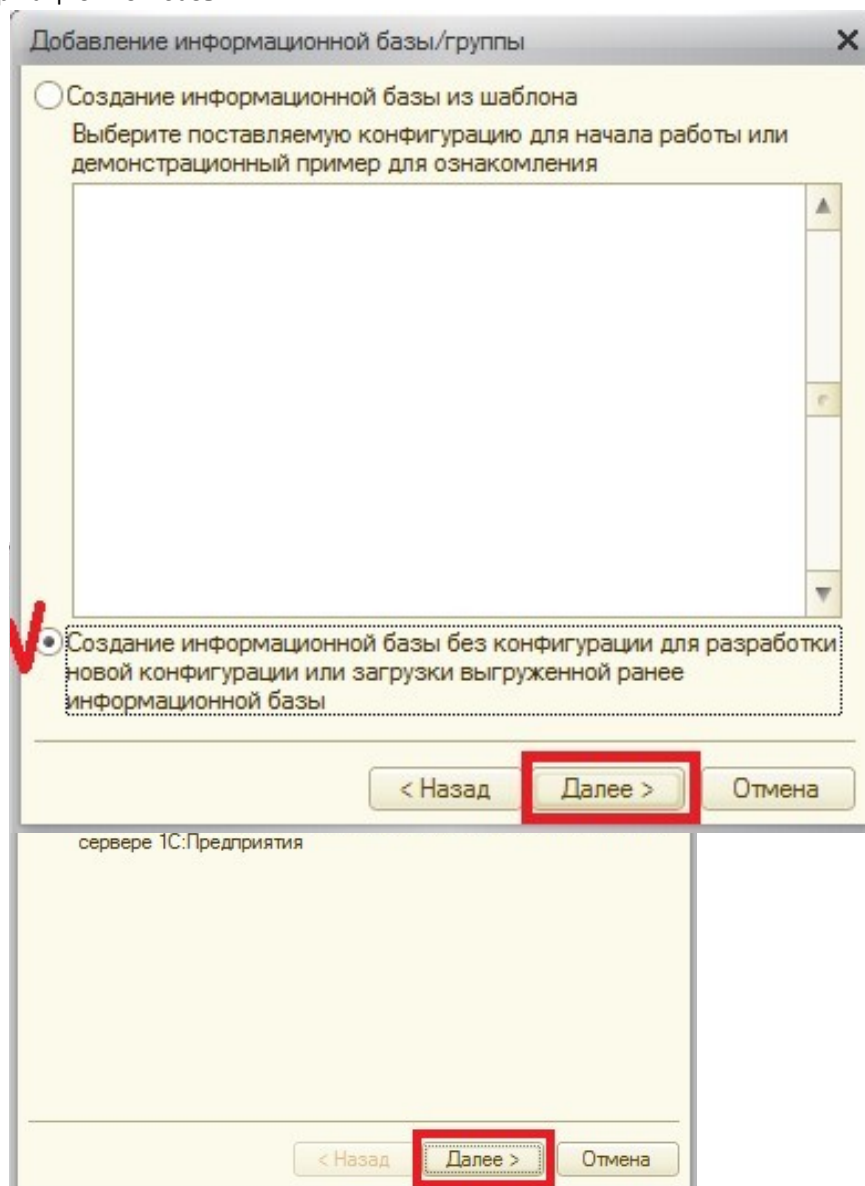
Добавление информационной базы/группы

Создание информационной базы из шаблона

Выберите поставляемую конфигурацию для начала работы или демонстрационный пример для ознакомления

Создание информационной базы без конфигурации для разработки новой конфигурации или загрузки выгруженной ранее информационной базы

< Назад
Далее >
Отмена

сервере 1С:Предприятия

< Назад
Далее >
Отмена